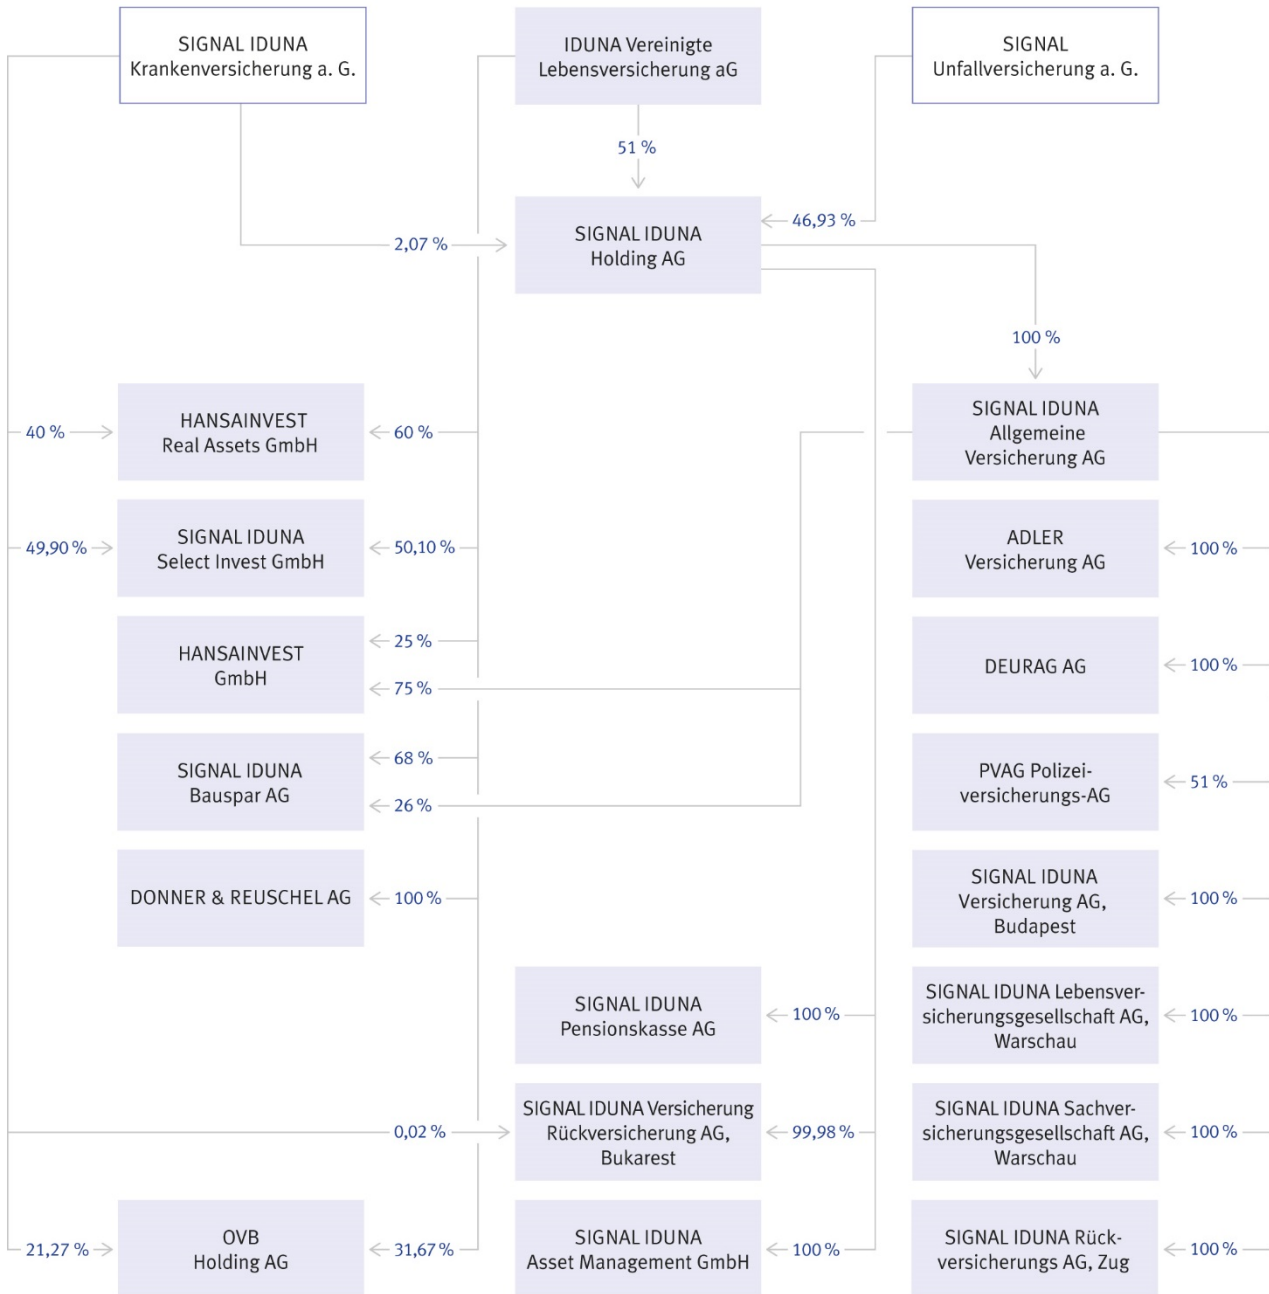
SIGNAL IDUNA
Krankenversicherung a. G.

IDUNA Vereinigte
Lebensversicherung aG

SIGNAL
Unfallversicherung a. G.

51 %

46,93 %

2,07 %

SIGNAL IDUNA
Holding AG

100 %

40 %

HANSAINVEST
Real Assets GmbH

60 %

SIGNAL IDUNA
Allgemeine
Versicherung AG

49,90 %

SIGNAL IDUNA
Select Invest GmbH

50,10 %

ADLER
Versicherung AG

100 %

25 %

HANSAINVEST
GmbH

75 %

DEURAG AG

100 %

68 %

SIGNAL IDUNA
Bauspar AG

26 %

PVAG Polizeiversicherungs-AG

51 %

DONNER & REUSCHEL AG

100 %

SIGNAL IDUNA
Versicherung AG,
Budapest

100 %

SIGNAL IDUNA
Pensionskasse AG

100 %

SIGNAL IDUNA Lebensversicherungsgesellschaft AG,
Warschau

100 %

0,02 %

SIGNAL IDUNA Versicherung
Rückversicherung AG,
Bukarest

99,98 %

SIGNAL IDUNA Sachversicherungsgesellschaft AG,
Warschau

100 %

21,27 %

OVB
Holding AG

31,67 %

SIGNAL IDUNA
Asset Management GmbH

100 %

SIGNAL IDUNA Rückversicherungs AG, Zug

100 %